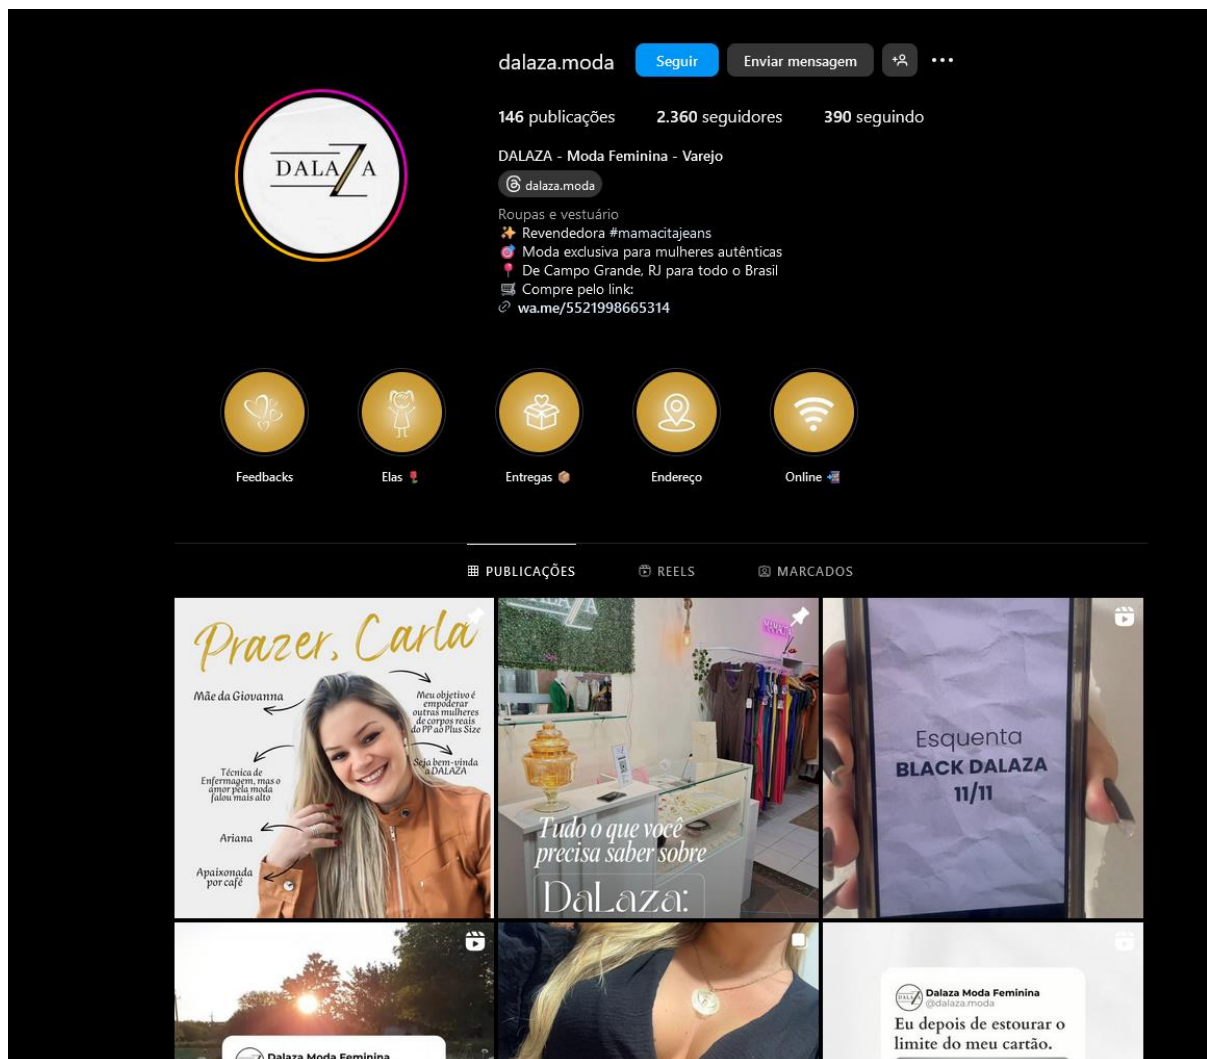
dalaza.moda Seguir Enviar mensagem

DALAZA

146 publicações 2.360 seguidores 390 seguindo

DALAZA - Moda Feminina - Varejo

dalaza.moda

Roupas e vestuário
✨ Revendedora #mamacitajeans
Moda exclusiva para mulheres autênticas
📍 De Campo Grande, RJ para todo o Brasil
Compre pelo link:
wa.me/5521998665314

Feedbacks
Elas 🌹
Entregas 📦
Endereço
Online

PUBLICAÇÕES REELS MARCADOS

Prazer, Carla
Mãe da Giovanna
Meu objetivo é empoderar outras mulheres de corpos reais do PP ao Plus Size
Técnica de Enfermagem, mas o amor pela moda falou mais alto
Seja bem-vinda a DALAZA
Ariana
Apaixonada por café

Tudo o que você precisa saber sobre DaLaza:

Esquenta
BLACK DALAZA
11/11

Dalaza Moda Feminina

Dalaza Moda Feminina
@dalaza.moda
Eu depois de estourar o limite do meu cartão.